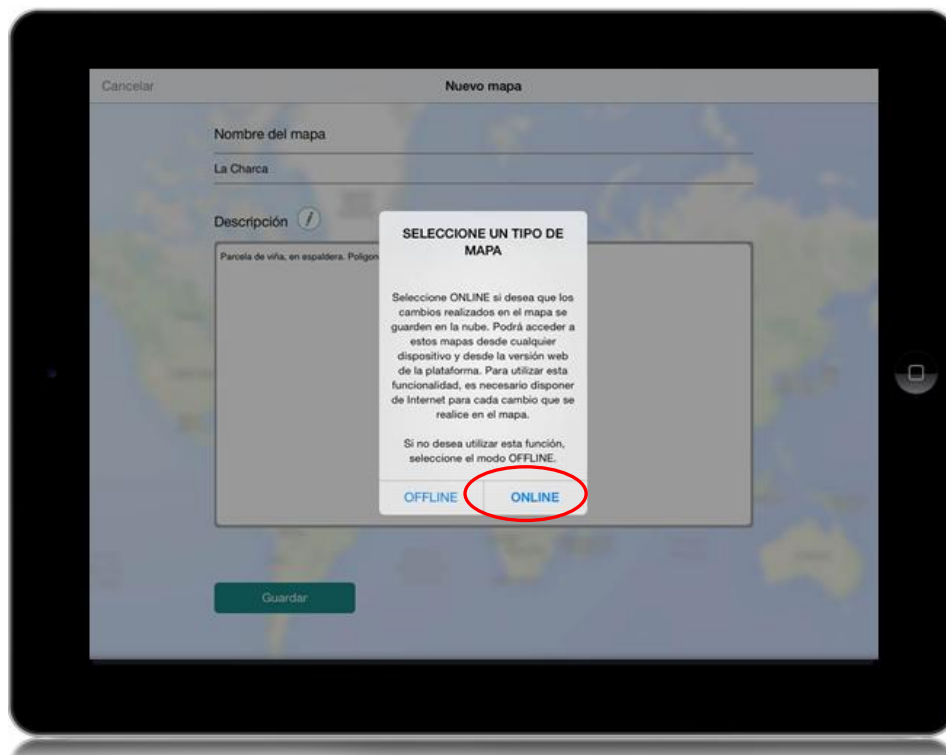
Cancelar

Nuevo mapa

Nombre del mapa

La Charca

Descripción

Parcela de viña, en espaldera. Poligon

SELECCIONE UN TIPO DE MAPA

Seleccione ONLINE si desea que los cambios realizados en el mapa se guarden en la nube. Podrá acceder a estos mapas desde cualquier dispositivo y desde la versión web de la plataforma. Para utilizar esta funcionalidad, es necesario disponer de Internet para cada cambio que se realice en el mapa.

Si no desea utilizar esta función, seleccione el modo OFFLINE.

OFFLINE

ONLINE

Guardar